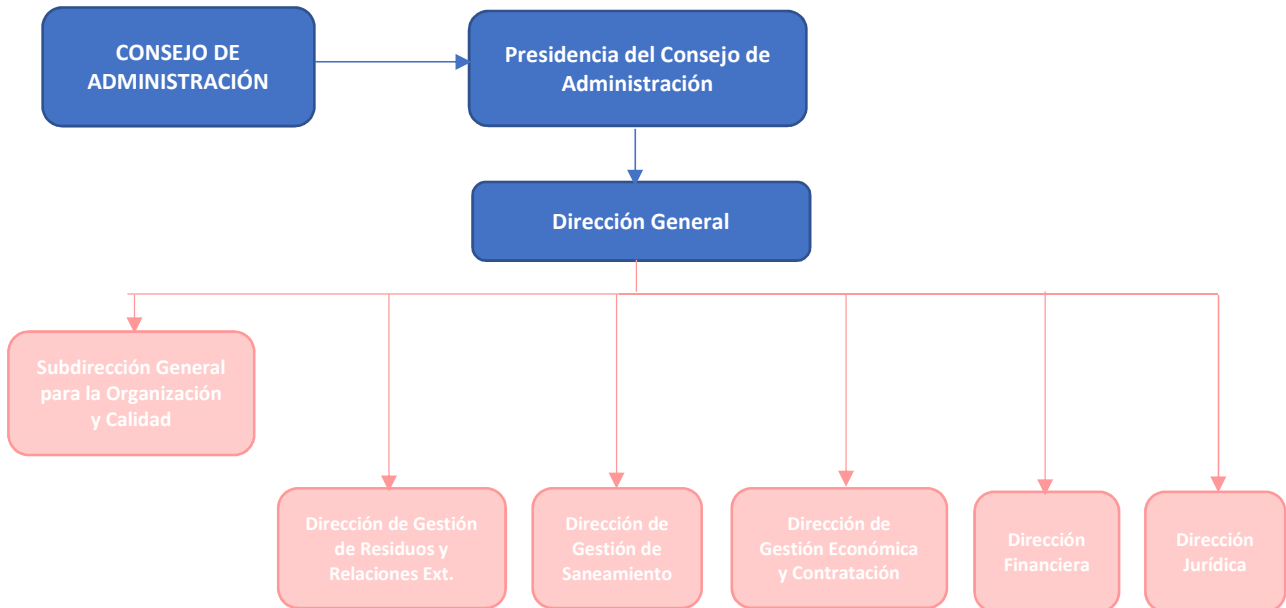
CONSEJO DE ADMINISTRACIÓN

Presidencia del Consejo de Administración

Dirección General

Subdirección General para la Organización y Calidad

Dirección de Gestión de Residuos y Relaciones Ext.

Dirección de Gestión de Saneamiento

Dirección de Gestión Económica y Contratación

Dirección Financiera

Dirección Jurídica